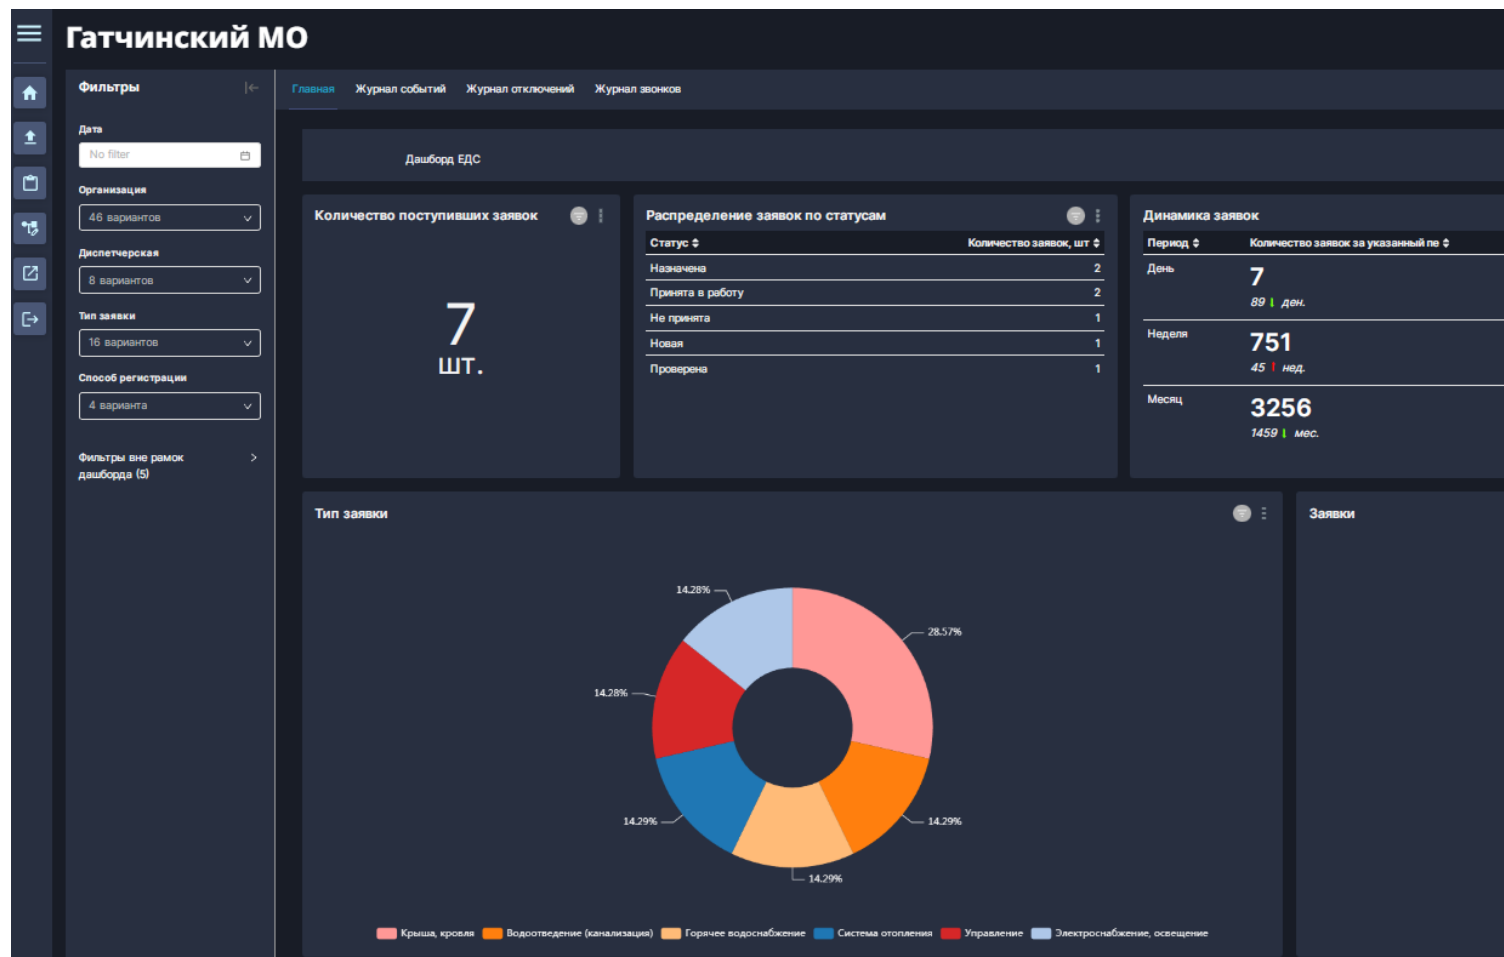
Гатчинский МО

Фильтры

Дата
No filter

Организация
46 вариантов

Диспетчерская
8 вариантов

Тип заявки
16 вариантов

Способ регистрации
4 варианта

Фильтры вне рамок дашборда (5)

Главная Журнал событий Журнал отключений Журнал звонков

Дашборд ЕДС

Количество поступивших заявок

7
ШТ.

Распределение заявок по статусам

| Статус | Количество заявок, шт |
|---|---|
| Назначена | 2 |
| Принята в работу | 2 |
| Не принята | 1 |
| Новая | 1 |
| Проверена | 1 |

Динамика заявок

| Период | Количество заявок за указанный пе |
|---|---|
| День | 7 89 ден. |
| Неделя | 751 45 нед. |
| Месяц | 3256 1459 мес. |

Тип заявки

14.28%
28.57%
14.28%
14.29%
14.29%
14.29%

Крыша, кровля Водоотведение (канализация) Горячее водоснабжение Система отопления Управление Электроснабжение, освещение

Заявки